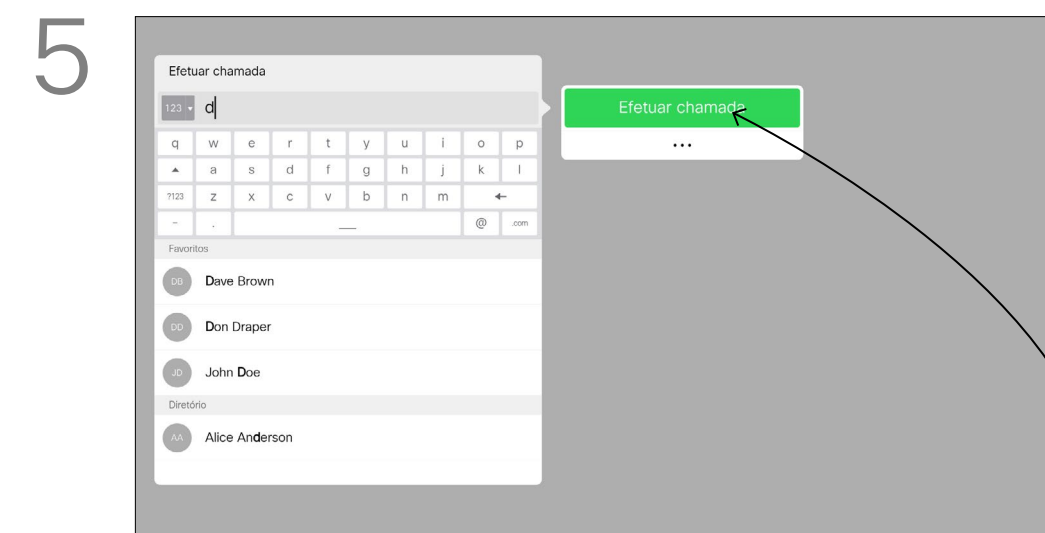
5

Efetuar chamada

123 ▾ d

q w e r t y u i o p

▲ a s d f g h j k l

?123 z x c v b n m ←

- . ___ @ .com

Favoritos

DB Dave Brown

DD Don Draper

JD John Doe

Diretório

AA Alice Anderson

Efetuar chamada

...